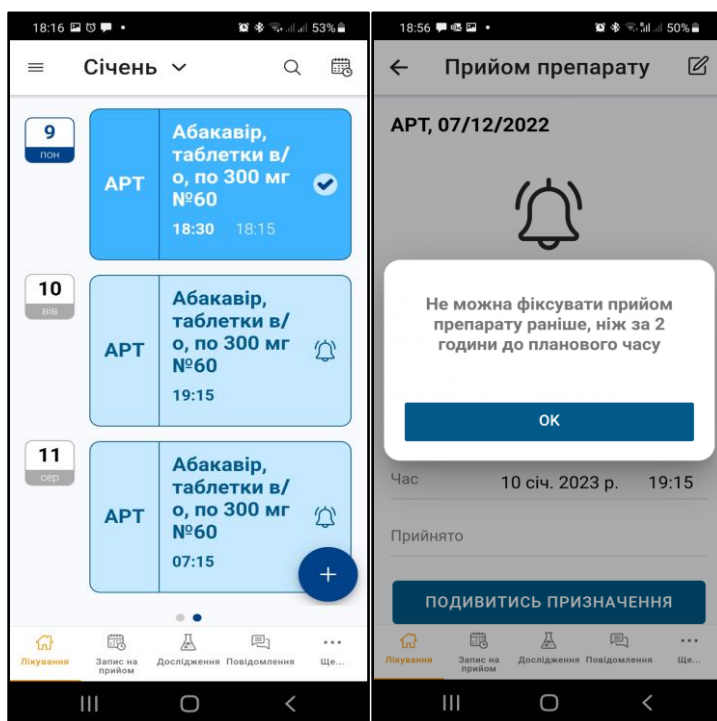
18:16 53%

Січень

9
пон

АРТ

Абакавір, таблетки в/о, по 300 мг №60

18:30 18:15

10
вів

АРТ

Абакавір, таблетки в/о, по 300 мг №60

19:15

11
сер

АРТ

Абакавір, таблетки в/о, по 300 мг №60

07:15

+

Лікування
Запис на прийом
Дослідження
Повідомлення
Ще...

18:56 50%

Прийом препарату

АРТ, 07/12/2022

Не можна фіксувати прийом препарату раніше, ніж за 2 години до планового часу

ОК

Час
10 січ. 2023 р.
19:15

Прийнято

ПОДИВИТИСЬ ПРИЗНАЧЕННЯ

Лікування
Запис на прийом
Дослідження
Повідомлення
Ще...